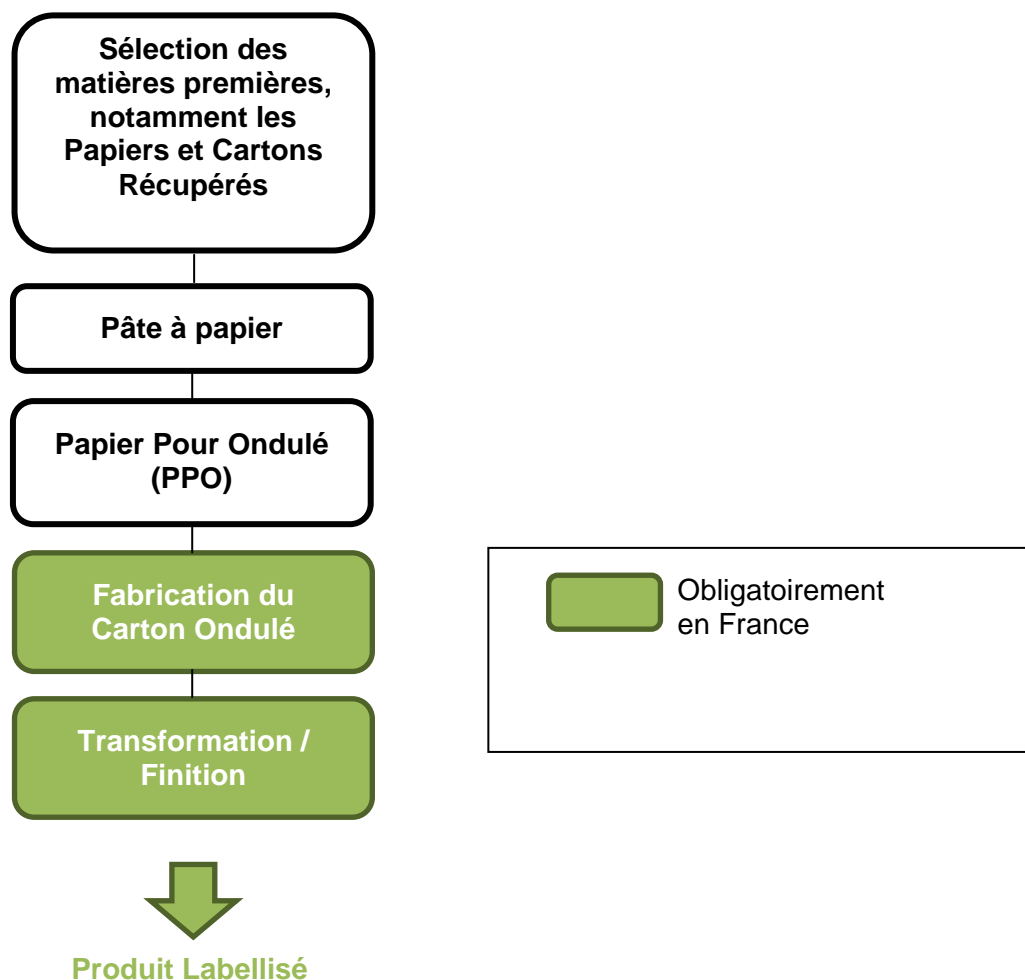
Sélection des matières premières, notamment les Papiers et Cartons Récupérés

Pâte à papier

Papier Pour Ondulé (PPO)

Fabrication du Carton Ondulé

Transformation / Finition

Produit Labellisé

Obligatoirement en France